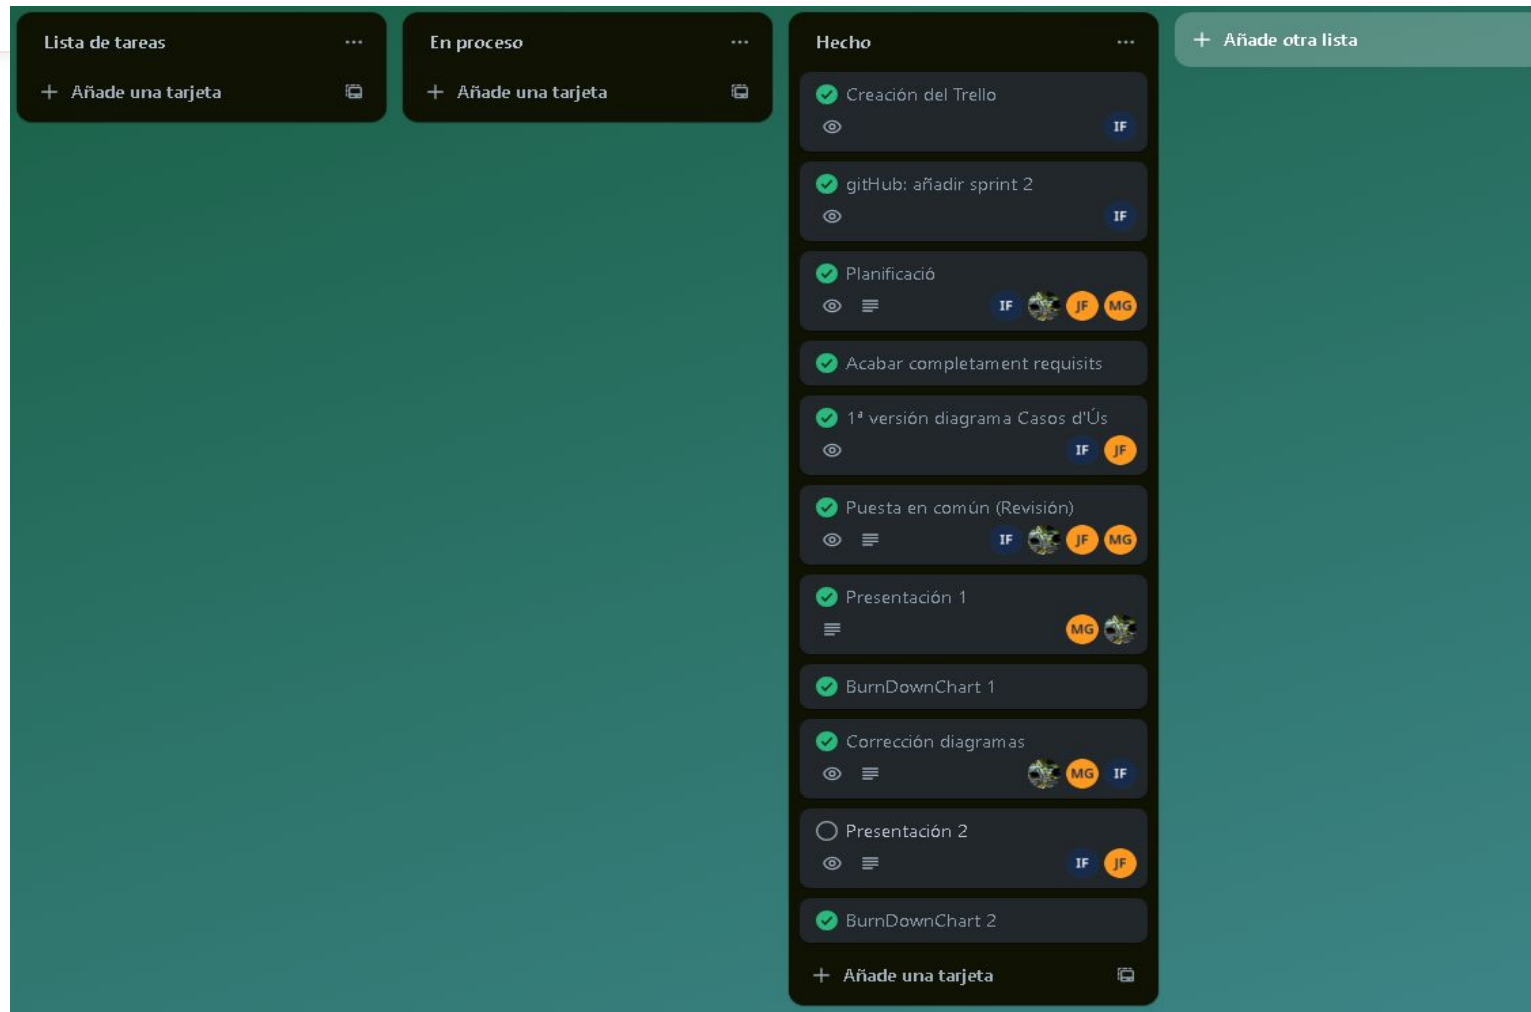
Lista de tareas ···

+ Añade una tarjeta

En proceso ···

+ Añade una tarjeta

Hecho ···

Creación del Trello
IF

gitHub: añadir sprint 2
IF

Planificació
IF JF MG

Acabar completament requisits

1ª versión diagrama Casos d'Ús
IF JF

Puesta en común (Revisión)
IF JF MG

Presentación 1
MG

BurnDownChart 1

Corrección diagramas
MG IF

Presentación 2
IF JF

BurnDownChart 2

+ Añade una tarjeta

+ Añade otra lista